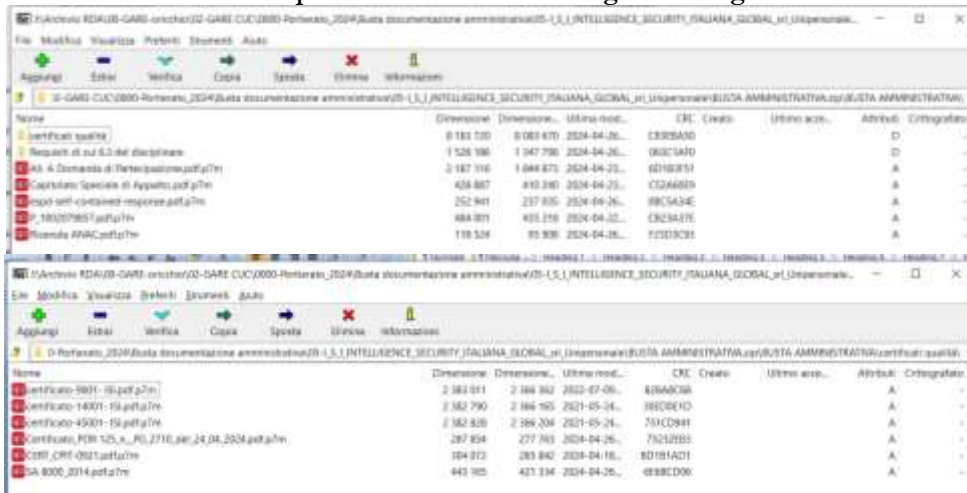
F:\Archivio RDA\08-GARE-cricchio\02-GARE CUC\2800-Portenato_2024\Busta documentazione amministrativa\05-I_S_I_INTELLIGENCE_SECURITY_ITALIANA_GLOBAL_srl_Unipersonale...

File Modifica Visualizza Preferiti Strumenti Aiuto

Aggiungi Estrai Verifica Copia Sposta Elimina Informazioni

D:-GARE-CUC\2800-Portenato_2024\Busta documentazione amministrativa\05-I_S_I_INTELLIGENCE_SECURITY_ITALIANA_GLOBAL_srl_Unipersonale\BUSTA AMMINISTRATIVA.zip\BUSTA AMMINISTRATIVA\

| Nome | Dimensione | Dimensione... | Ultima mod... | CRC | Creato | Ultimo acce... | Attributi | Crittografato |
|---|---|---|---|---|---|---|---|---|
| certificati qualità | 8 183 720 | 8 083 470 | 2024-04-26... | C83EBA10 | | | D | - |
| Requisiti di cui 6.3 del disciplinare | 1 526 186 | 1 347 790 | 2024-04-26... | 0 63C5AF0 | | | D | - |
| All. A Domanda di Partecipazione.pdf.p7m | 2 187 116 | 1 844 873 | 2024-04-26... | 6D183F51 | | | A | - |
| Capitolato Speciale di Appalto.pdf.p7m | 428 887 | 410 240 | 2024-04-23... | C12A6E69 | | | A | - |
| espd-self-contained-response.pdf.p7m | 252 941 | 237 835 | 2024-04-26... | 8BC5A34E | | | A | - |
| P_180207965?.pdf.p7m | 484 801 | 433 210 | 2024-04-22... | CB23A37E | | | A | - |
| Ricevuta ANAC.pdf.p7m | 118 524 | 95 908 | 2024-04-26... | F25D3C81 | | | A | - |

F:\Archivio RDA\08-GARE-cricchio\02-GARE CUC\2800-Portenato_2024\Busta documentazione amministrativa\05-I_S_I_INTELLIGENCE_SECURITY_ITALIANA_GLOBAL_srl_Unipersonale...

File Modifica Visualizza Preferiti Strumenti Aiuto

Aggiungi Estrai Verifica Copia Sposta Elimina Informazioni

D:-Portenato_2024\Busta documentazione amministrativa\05-I_S_I_INTELLIGENCE_SECURITY_ITALIANA_GLOBAL_srl_Unipersonale\BUSTA AMMINISTRATIVA.zip\BUSTA AMMINISTRATIVA\certificati qualità\

| Nome | Dimensione | Dimensione... | Ultima mod... | CRC | Creato | Ultimo acce... | Attributi | Crittografato |
|---|---|---|---|---|---|---|---|---|
| certificato-9001- ISI.pdf.p7m | 2 383 011 | 2 366 382 | 2022-07-05... | 82BA8C58 | | | A | - |
| certificato-14001- ISI.pdf.p7m | 2 382 790 | 2 366 165 | 2021-05-24... | 38ED0E1D | | | A | - |
| certificato-45001- ISI.pdf.p7m | 2 382 828 | 2 366 204 | 2021-05-24... | 751CD941 | | | A | - |
| Certificato_PDR 125_n._PG_2710_del_24_04_2024.pdf.p7m | 287 854 | 277 763 | 2024-04-26... | 73232E83 | | | A | - |
| CERT_CPT-0921.pdf.p7m | 304 073 | 285 842 | 2024-04-16... | 6D181AD1 | | | A | - |
| SA 8000_2014.pdf.p7m | 443 165 | 421 334 | 2024-04-26... | 6E8BCD06 | | | A | - |